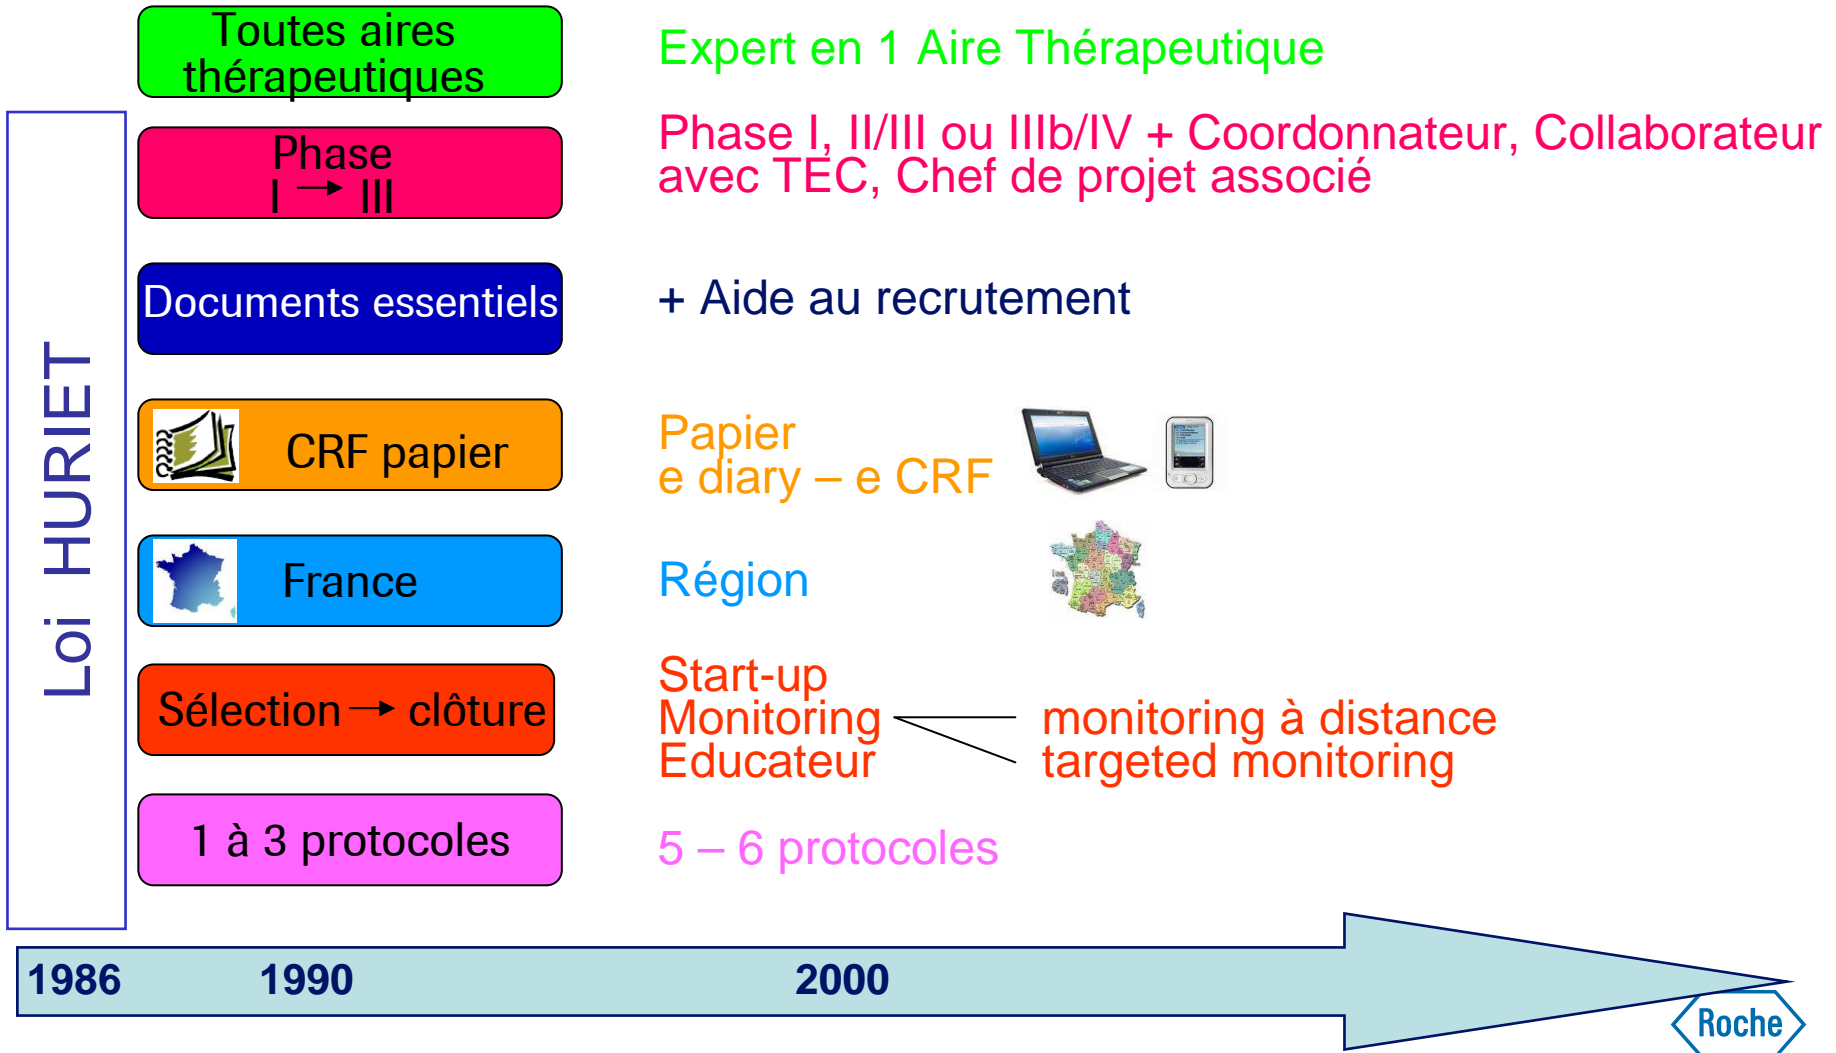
Loi HURIET

Toutes aires thérapeutiques

Expert en 1 Aire Thérapeutique

Phase I → III

Phase I, II/III ou IIIb/IV + Coordonnateur, Collaborateur avec TEC, Chef de projet associé

Documents essentiels

+ Aide au recrutement

CRF papier

Papier
e diary – e CRF

France

Région

Sélection → clôture

Start-up
Monitoring
Educateur

monitoring à distance
targeted monitoring

1 à 3 protocoles

5 – 6 protocoles

1986 1990 2000

Roche